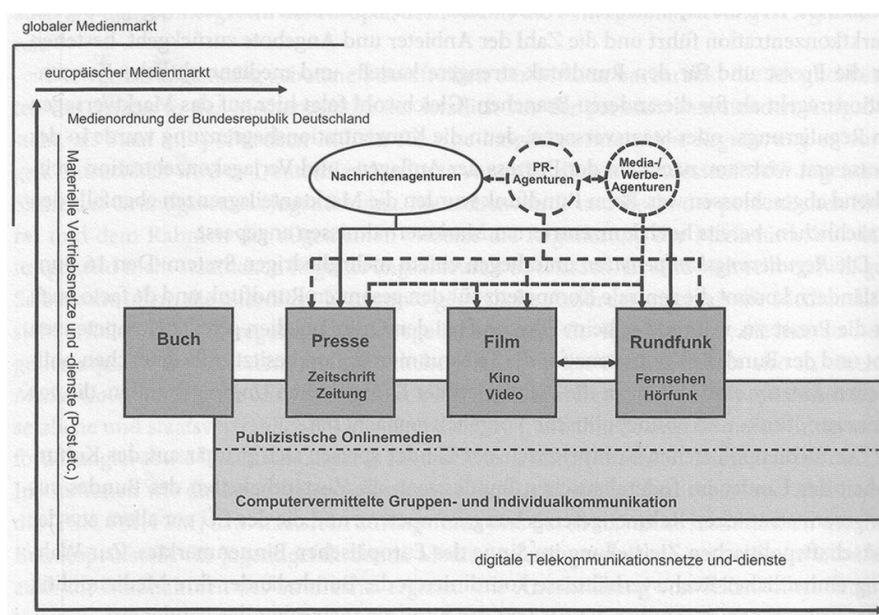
globaler Medienmarkt

europäischer Medienmarkt

Medienordnung der Bundesrepublik Deutschland

Materielle Vertriebsnetze und -dienste (Post etc.)

Nachrichtenagenturen

PR-Agenturen

Media-/Werbe-Agenturen

Buch

Presse

Zeitschrift
Zeitung

Film

Kino
Video

Rundfunk

Fernsehen
Hörfunk

Publizistische Onlinemedien

Computervermittelte Gruppen- und Individualkommunikation

digitale Telekommunikationsnetze und-dienste